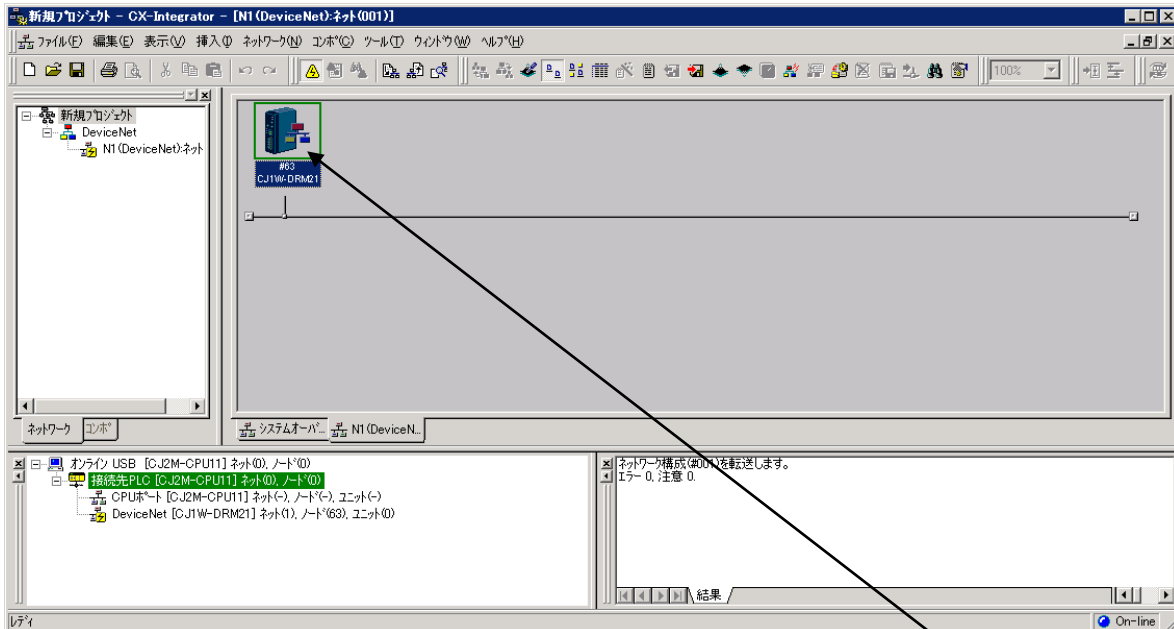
新規ﾌﾟﾛｼﾞｪｸﾄ - CX-Integrator - [N1(DeviceNet):ﾈｯﾄ(001)]

ﾌｧｲﾙ(F) 編集(E) 表示(V) 挿入(I) ﾈｯﾄﾜｰｸ(N) ｺﾝﾎﾟ(C) ﾂｰﾙ(T) ｳｨﾝﾄﾞｳ(W) ﾍﾙﾌﾟ(H)

100%

新規ﾌﾟﾛｼﾞｪｸﾄ
DeviceNet
N1(DeviceNet):ﾈｯﾄ

#63
CJ1W-DRM21

ﾈｯﾄﾜｰｸ ｺﾝﾎﾟ

ｼｽﾃﾑｵｰﾊﾞ... N1(DeviceN...

ｵﾝﾗｲﾝ USB [CJ2M-CPU11] ﾈｯﾄ(0), ﾉｰﾄﾞ(0)
接続先PLC [CJ2M-CPU11] ﾈｯﾄ(0), ﾉｰﾄﾞ(0)
CPUﾎﾟｰﾄ [CJ2M-CPU11] ﾈｯﾄ(-), ﾉｰﾄﾞ(-), ﾕﾆｯﾄ(-)
DeviceNet [CJ1W-DRM21] ﾈｯﾄ(1), ﾉｰﾄﾞ(63), ﾕﾆｯﾄ(0)

ﾈｯﾄﾜｰｸ構成(#001)を転送します。
ｴﾗｰ 0, 注意 0.

結果

ﾚﾃﾞｨ
On-line